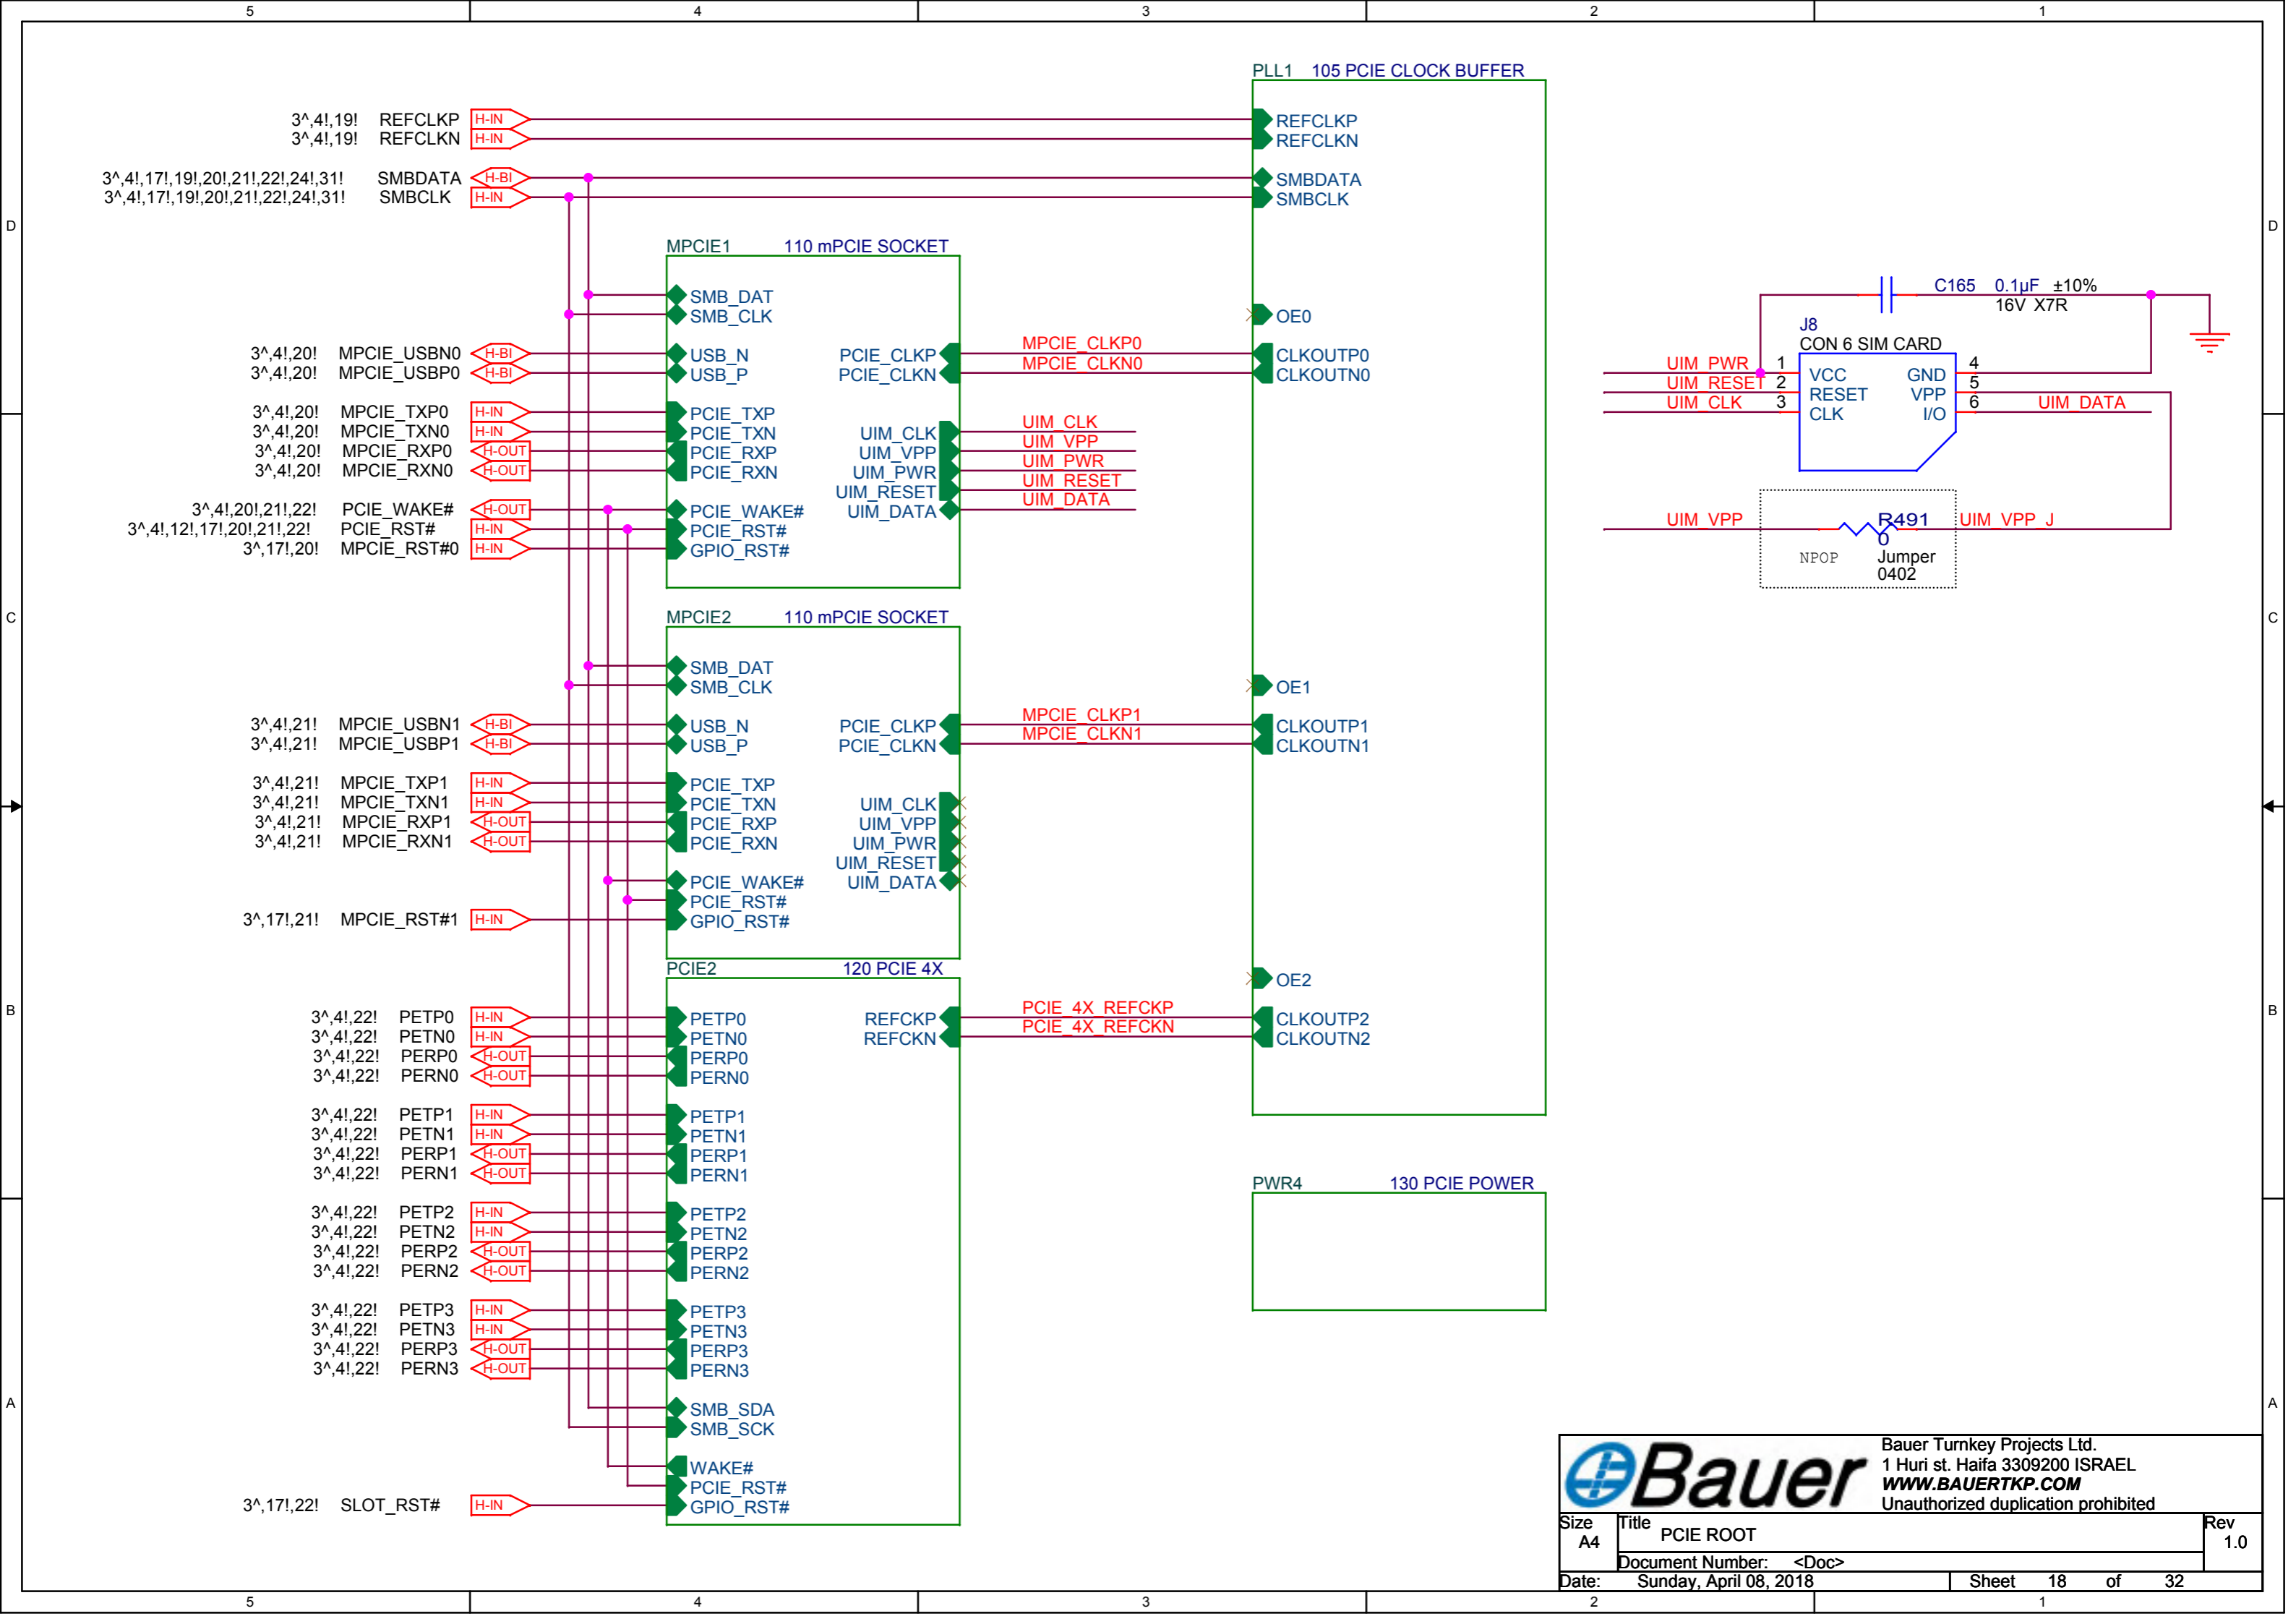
5 4 3 2 1

PLL1 105 PCIE CLOCK BUFFER

3^,4!,19! REFCLKP H-IN
3^,4!,19! REFCLKN H-IN
3^,4!,17!,19!,20!,21!,22!,24!,31! SMBDATA H-BI
3^,4!,17!,19!,20!,21!,22!,24!,31! SMBCLK H-IN

REFCLKP
REFCLKN
SMBDATA
SMBCLK

MPCIE1 110 mPCIE SOCKET
SMB_DAT
SMB_CLK
3^,4!,20! MPCIE_USBN0 H-BI USB_N
3^,4!,20! MPCIE_USBP0 H-BI USB_P
PCIE_CLKP
PCIE_CLKN
MPCIE_CLKP0
MPCIE_CLKN0
OE0
CLKOUTP0
CLKOUTN0
3^,4!,20! MPCIE_TXP0 H-IN PCIE_TXP
3^,4!,20! MPCIE_TXN0 H-IN PCIE_TXN
3^,4!,20! MPCIE_RXP0 H-OUT PCIE_RXP
3^,4!,20! MPCIE_RXN0 H-OUT PCIE_RXN
UIM_CLK
UIM_VPP
UIM_PWR
UIM_RESET
UIM_DATA
UIM_CLK
UIM_VPP
UIM_PWR
UIM_RESET
UIM_DATA
3^,4!,20!,21!,22! PCIE_WAKE# H-OUT PCIE_WAKE#
3^,4!,12!,17!,20!,21!,22! PCIE_RST# H-IN PCIE_RST#
3^,17!,20! MPCIE_RST#0 H-IN GPIO_RST#

C165 0.1µF ±10%
16V X7R
J8
CON 6 SIM CARD
UIM_PWR 1 VCC GND 4
UIM_RESET 2 RESET VPP 5
UIM_CLK 3 CLK I/O 6 UIM_DATA
UIM_VPP R491 UIM_VPP_J
0
NPOP Jumper
0402

MPCIE2 110 mPCIE SOCKET
SMB_DAT
SMB_CLK
OE1
3^,4!,21! MPCIE_USBN1 H-BI USB_N
3^,4!,21! MPCIE_USBP1 H-BI USB_P
PCIE_CLKP
PCIE_CLKN
MPCIE_CLKP1
MPCIE_CLKN1
CLKOUTP1
CLKOUTN1
3^,4!,21! MPCIE_TXP1 H-IN PCIE_TXP
3^,4!,21! MPCIE_TXN1 H-IN PCIE_TXN
3^,4!,21! MPCIE_RXP1 H-OUT PCIE_RXP
3^,4!,21! MPCIE_RXN1 H-OUT PCIE_RXN
UIM_CLK
UIM_VPP
UIM_PWR
UIM_RESET
UIM_DATA
PCIE_WAKE#
PCIE_RST#
3^,17!,21! MPCIE_RST#1 H-IN GPIO_RST#

PCIE2 120 PCIE 4X
OE2
3^,4!,22! PETP0 H-IN PETP0
3^,4!,22! PETN0 H-IN PETN0
3^,4!,22! PERP0 H-OUT PERP0
3^,4!,22! PERN0 H-OUT PERN0
REFCKP
REFCKN
PCIE_4X_REFCKP
PCIE_4X_REFCKN
CLKOUTP2
CLKOUTN2
3^,4!,22! PETP1 H-IN PETP1
3^,4!,22! PETN1 H-IN PETN1
3^,4!,22! PERP1 H-OUT PERP1
3^,4!,22! PERN1 H-OUT PERN1
3^,4!,22! PETP2 H-IN PETP2
3^,4!,22! PETN2 H-IN PETN2
3^,4!,22! PERP2 H-OUT PERP2
3^,4!,22! PERN2 H-OUT PERN2
3^,4!,22! PETP3 H-IN PETP3
3^,4!,22! PETN3 H-IN PETN3
3^,4!,22! PERP3 H-OUT PERP3
3^,4!,22! PERN3 H-OUT PERN3
SMB_SDA
SMB_SCK
WAKE#
PCIE_RST#
3^,17!,22! SLOT_RST# H-IN GPIO_RST#

PWR4 130 PCIE POWER

D C B A

Bauer
Bauer Turnkey Projects Ltd.
1 Huri st. Haifa 3309200 ISRAEL
WWW.BAUERTKP.COM
Unauthorized duplication prohibited
Size A4
Title PCIE ROOT
Rev 1.0
Document Number: <Doc>
Date: Sunday, April 08, 2018 Sheet 18 of 32

5 4 3 2 1